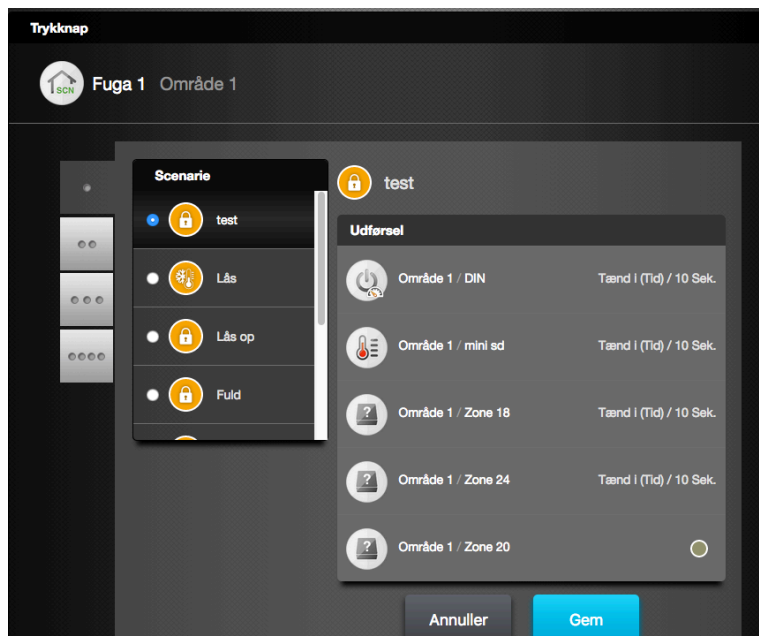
Trykknap

SCN Fuga 1 Område 1

Scenarie

test

Lås

Lås op

Fuld

test

Udførsel

Område 1 / DIN Tænd i (Tid) / 10 Sek.

Område 1 / mini sd Tænd i (Tid) / 10 Sek.

? Område 1 / Zone 18 Tænd i (Tid) / 10 Sek.

? Område 1 / Zone 24 Tænd i (Tid) / 10 Sek.

? Område 1 / Zone 20

Annuller Gem